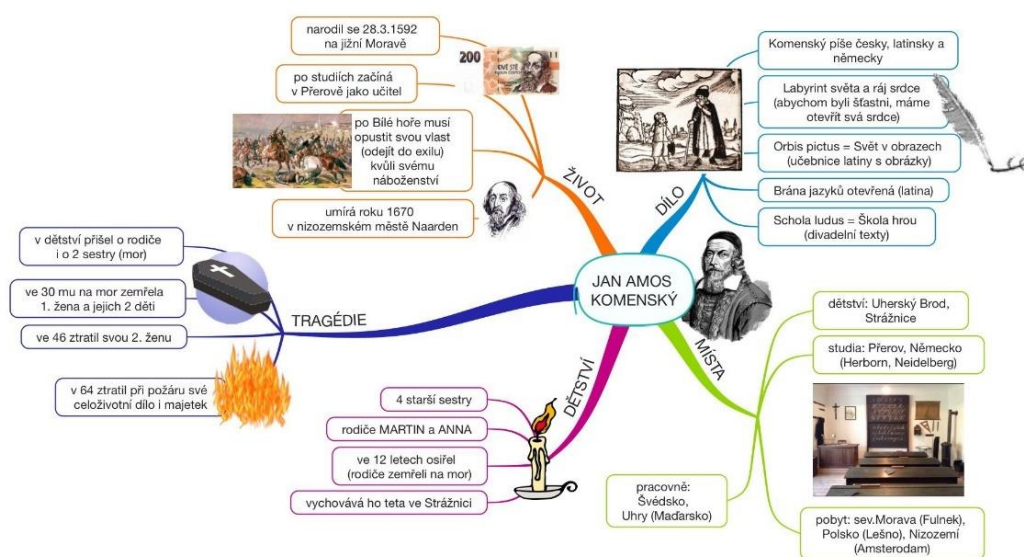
JAN AMOS KOMENSKÝ

ŽIVOT

narodil se 28.3.1592 na jižní Moravě

200

po studiích začíná v Přerově jako učitel

po Bílé hoře musí opustit svou vlast (odejít do exilu) kvůli svému náboženství

umírá roku 1670 v nizozemském městě Naarden

DÍLO

Komenský píše česky, latinsky a německy

Labyrint světa a ráj srdce (abychom byli šťastni, máme otevřít svá srdce)

Orbis pictus = Svět v obrazech (učebnice latiny s obrázky)

Brána jazyků otevřená (latina)

Schola ludus = Škola hrou (divadelní texty)

TRAGÉDIE

v dětství přišel o rodiče i o 2 sestry (mor)

ve 30 mu na mor zemřela 1. žena a jejich 2 děti

ve 46 ztratil svou 2. ženu

v 64 ztratil při požáru své celoživotní dílo i majetek

DĚTSTVÍ

4 starší sestry

rodiče MARTIN a ANNA

ve 12 letech osiřel (rodiče zemřeli na mor)

vychovává ho teta ve Strážnici

MÍSTA

dětství: Uherský Brod, Strážnice

studia: Přerov, Německo (Herborn, Neidelberg)

pracovně: Švédsko, Uhry (Maďarsko)

pobyt: sev.Morava (Fulnek), Polsko (Lešno), Nizozemí (Amsterodam)